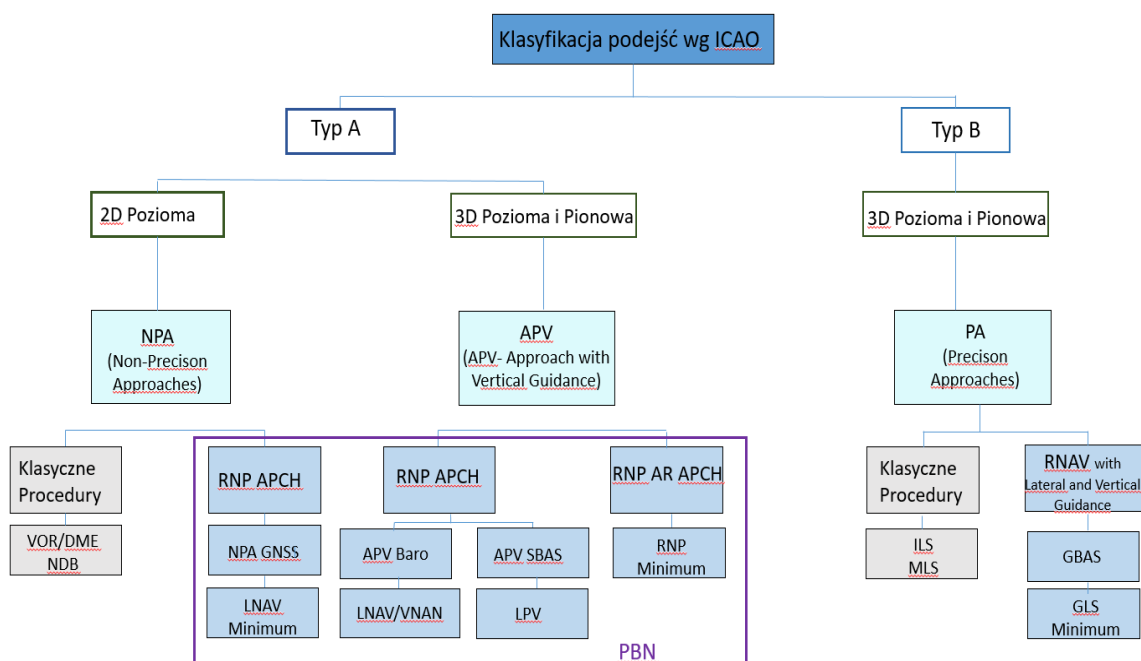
Klasyfikacja podejść wg ICAO

Typ A

Typ B

2D Pozioma

3D Pozioma i Pionowa

3D Pozioma i Pionowa

NPA
(Non-Precison Approaches)

APV
(APV- Approach with Vertical Guidance)

PA
(Precison Approaches)

Klasyczne Procedury

VOR/DME
NDB

RNP APCH

NPA GNSS

LNAV Minimum

RNP APCH

APV Baro

LNAV/VNAN

APV SBAS

LPV

RNP AR APCH

RNP Minimum

PBN

Klasyczne Procedury

ILS
MLS

RNAV with Lateral and Vertical Guidance

GBAS

GLS Minimum